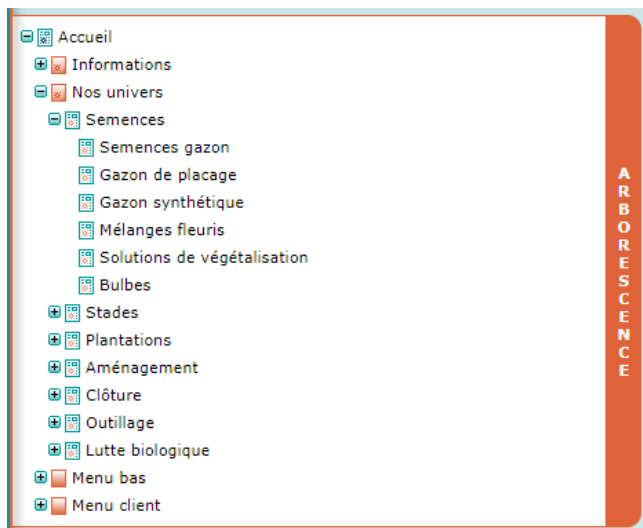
Accueil
Informations
Nos univers
Semences
Semences gazon
Gazon de placage
Gazon synthétique
Mélanges fleuris
Solutions de végétalisation
Bulbes
Stades
Plantations
Aménagement
Clôture
Outillage
Lutte biologique
Menu bas
Menu client

ARBORESCENCE